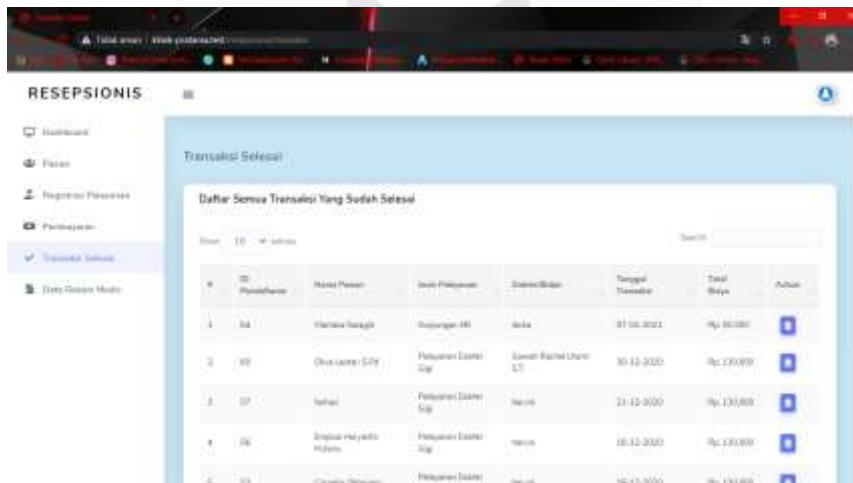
▲ Tidak aman | klinik-pratama.test

RESEPSIONIS

Dashboard
Pasien
Registrasi Pelayanan
Pembayaran
Transaksi Selesai
Data Rekam Medis

Transaksi Selesai

Daftar Semua Transaksi Yang Sudah Selesai

Show 10 entries

Search:

| # | ID Pendaftaran | Nama Pasien | Jenis Pelayanan | Dokter/Bidan | Tanggal Transaksi | Total Biaya | Action |
|---|---|---|---|---|---|---|---|
| 1 | 64 | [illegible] | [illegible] | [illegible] | 07-01-2021 | Rp. 50.000 | |
| 2 | 60 | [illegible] | Pelayanan Dokter Gigi | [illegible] | 30-12-2020 | Rp. 130.000 | |
| 3 | 57 | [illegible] | Pelayanan Dokter Gigi | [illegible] | 21-12-2020 | Rp. 130.000 | |
| 4 | 56 | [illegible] | Pelayanan Dokter Gigi | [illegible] | 18-12-2020 | Rp. 130.000 | |
| 5 | 53 | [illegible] | Pelayanan Dokter | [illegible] | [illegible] | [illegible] | |